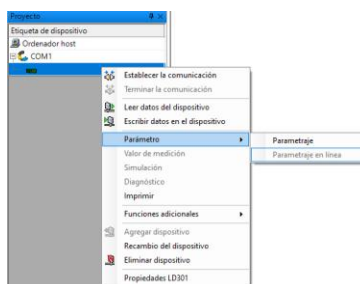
Proyecto
Etiqueta de dispositivo
Ordenador host
COM1
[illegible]
Establecer la comunicación
Terminar la comunicación
Leer datos del dispositivo
Escribir datos en el dispositivo
Parámetro
Valor de medición
Simulación
Diagnóstico
Imprimir
Funciones adicionales
Agregar dispositivo
Recambio del dispositivo
Eliminar dispositivo
Propiedades LD301
Parametraje
Parametraje en línea